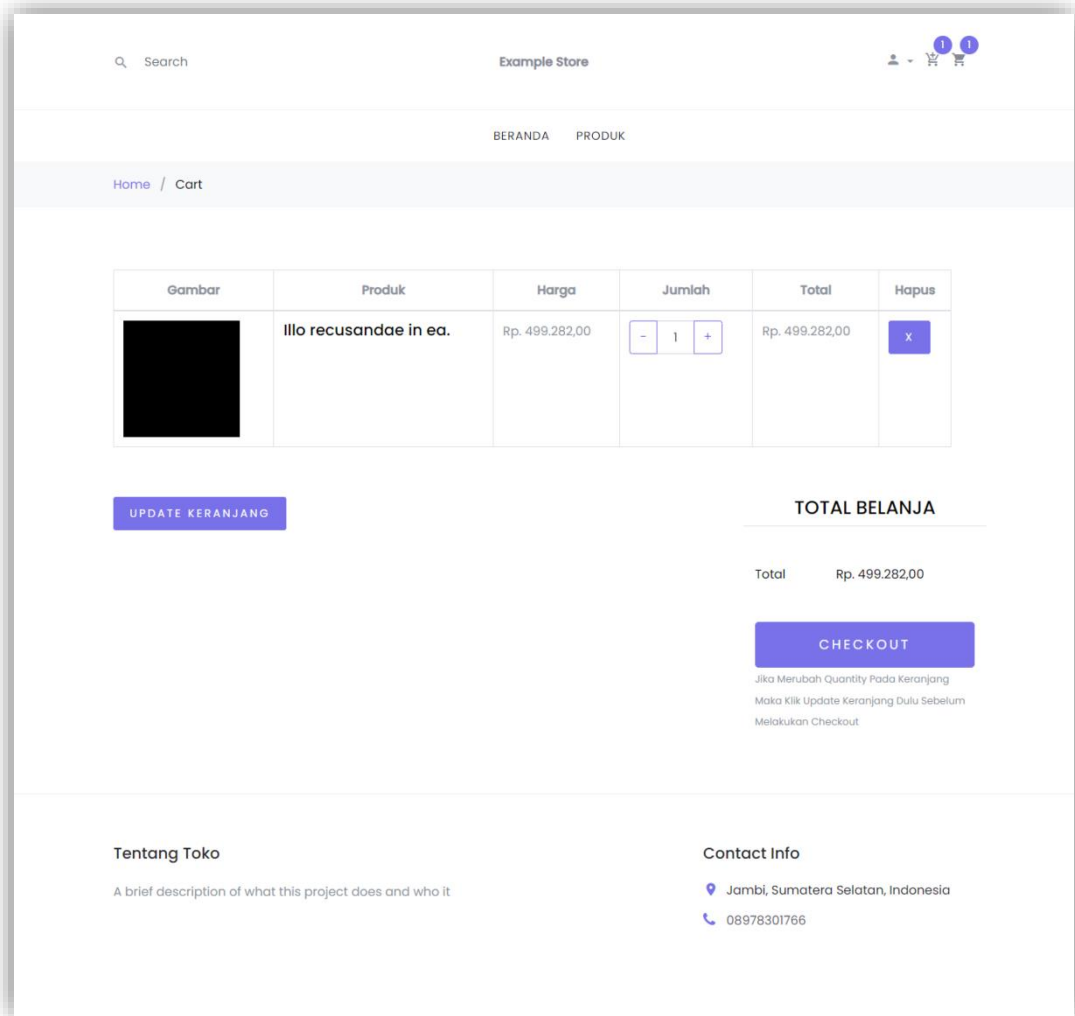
Search

Example Store

1 1

BERANDA PRODUK

Home / Cart

| Gambar | Produk | Harga | Jumlah | Total | Hapus |
|---|---|---|---|---|---|
| | Illo recusandae in ea. | Rp. 499.282,00 | - 1 + | Rp. 499.282,00 | X |

UPDATE KERANJANG

TOTAL BELANJA

Total Rp. 499.282,00

CHECKOUT

Jika Merubah Quantity Pada Keranjang Maka Klik Update Keranjang Dulu Sebelum Melakukan Checkout

Tentang Toko

A brief description of what this project does and who it

Contact Info

Jambi, Sumatera Selatan, Indonesia

08978301766